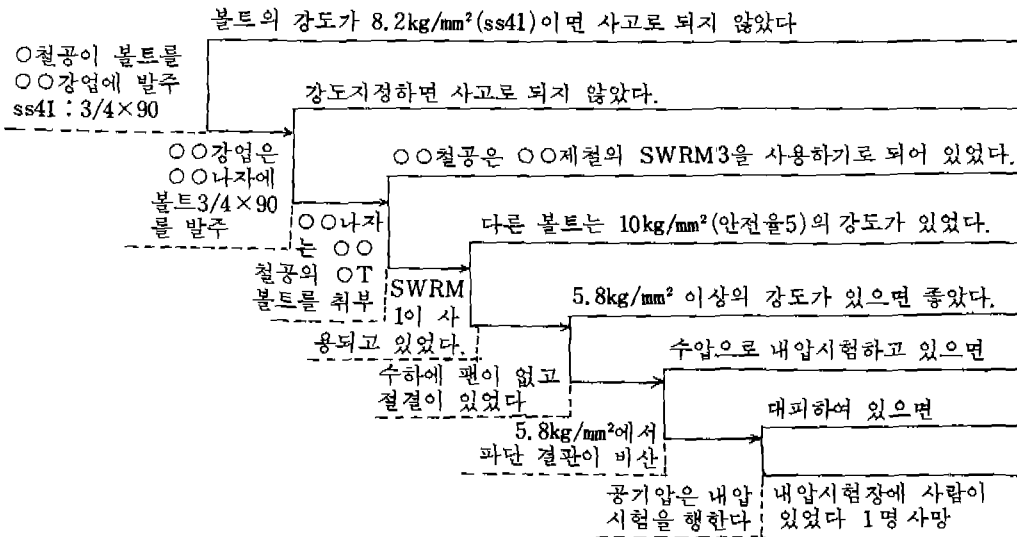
볼트의 강도가 8.2kg/mm²(ss41)이면 사고로 되지 않았다

○철공이 볼트를 ○○강업에 발주 ss41 : 3/4×90

강도지정하면 사고로 되지 않았다.

○○강업은 ○○나자에 볼트3/4×90를 발주

○○철공은 ○○제철의 SWRM3을 사용하기로 되어 있었다.

○○나자는 ○○철공의 ○T볼트를 취부

다른 볼트는 10kg/mm²(안전율5)의 강도가 있었다.

SWRM1이 사용되고 있었다.

5.8kg/mm² 이상의 강도가 있으면 좋았다.

수하에 팬이 없고 절결이 있었다

수압으로 내압시험하고 있으면

5.8kg/mm²에서 파단 결관이 비산

대피하여 있으면

공기압은 내압시험을 행한다

내압시험장에 사람이 있었다 1명 사망